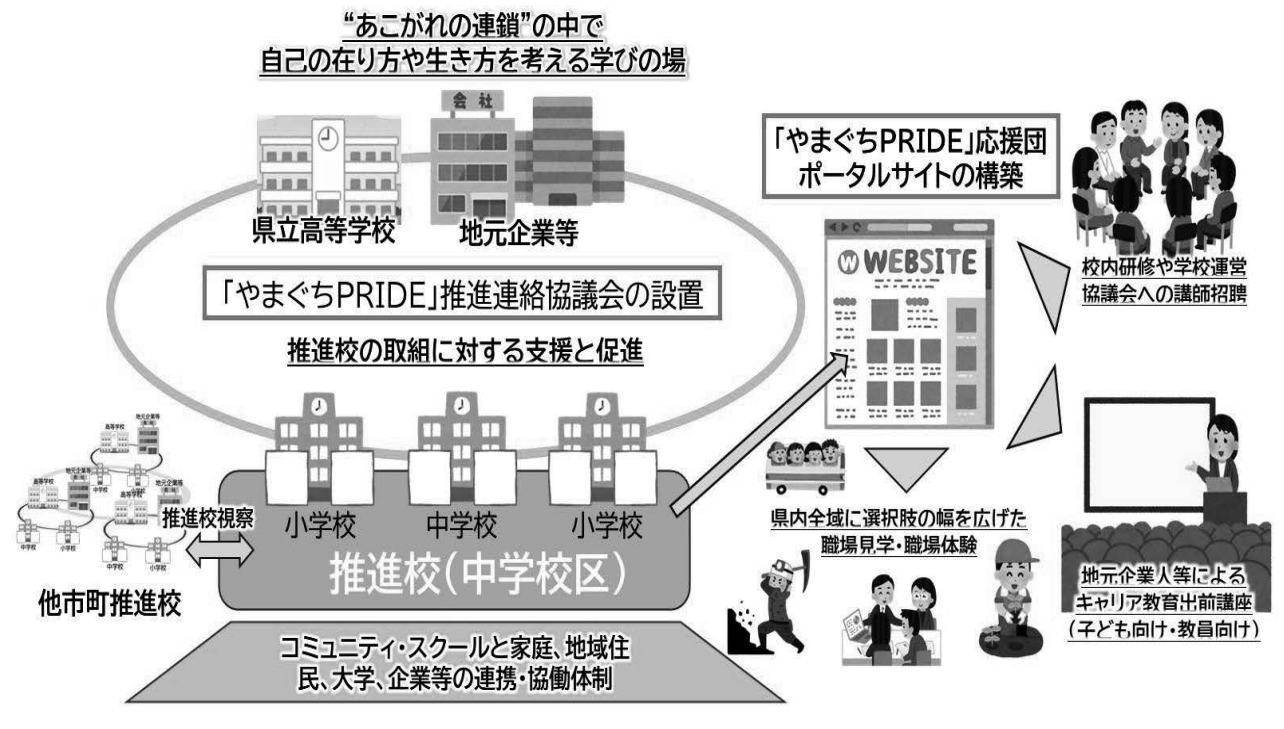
"あこがれの連鎖"の中で
自己の在り方や生き方を考える学びの場

会社

県立高等学校　地元企業等

「やまぐちPRIDE」推進連絡協議会の設置

推進校の取組に対する支援と促進

「やまぐちPRIDE」応援団
ポータルサイトの構築

WEBSITE

校内研修や学校運営協議会への講師招聘

高等学校　地元企業等　高等学校　地元企業等　中学校　高等学校　地元企業等　中学校　小学校　小学校

推進校視察

他市町推進校

小学校　中学校　小学校

推進校（中学校区）

県内全域に選択肢の幅を広げた
職場見学・職場体験

地元企業人等による
キャリア教育出前講座
（子ども向け・教員向け）

コミュニティ・スクールと家庭、地域住民、大学、企業等の連携・協働体制